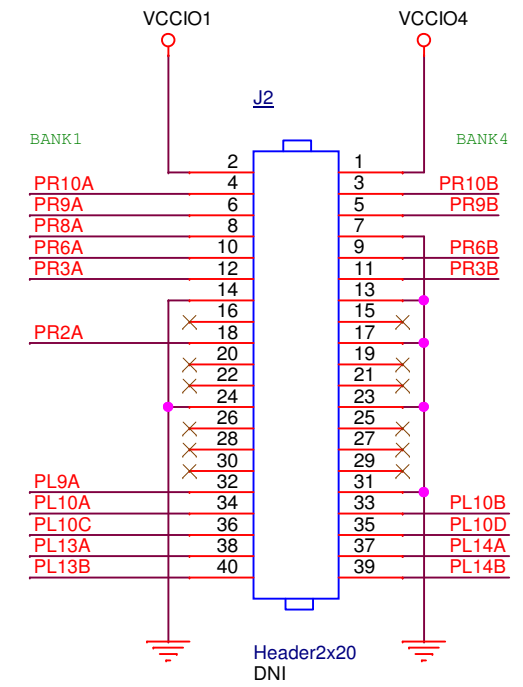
VCCIO1
VCCIO4
J2
BANK1
BANK4
2
1
PR10A
4
3
PR10B
PR9A
6
5
PR9B
PR8A
8
7
PR6A
10
9
PR6B
PR3A
12
11
PR3B
14
13
16
15
PR2A
18
17
20
19
22
21
24
23
26
25
28
27
30
29
PL9A
32
31
PL10A
34
33
PL10B
PL10C
36
35
PL10D
PL13A
38
37
PL14A
PL13B
40
39
PL14B
Header2x20
DNI